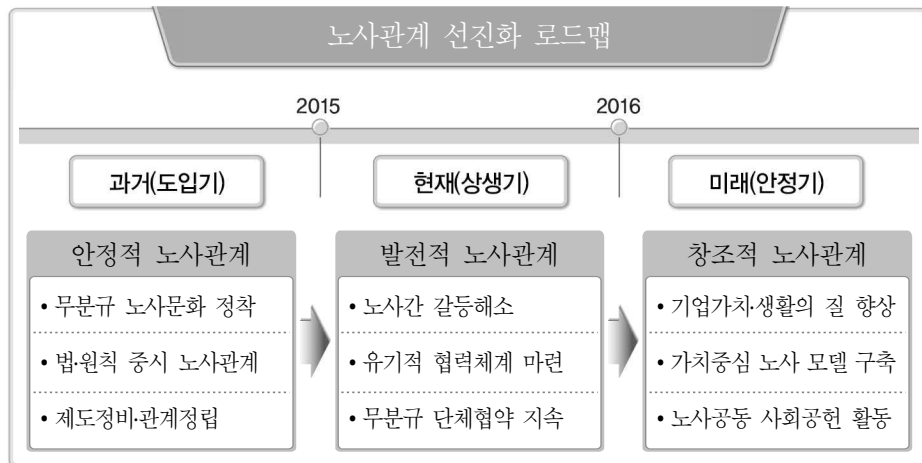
노사관계 선진화 로드맵

2015

2016

과거(도입기)

현재(상생기)

미래(안정기)

안정적 노사관계

• 무분규 노사문화 정착

• 법·원칙 중시 노사관계

• 제도정비·관계정립

발전적 노사관계

• 노사간 갈등해소

• 유기적 협력체계 마련

• 무분규 단체협약 지속

창조적 노사관계

• 기업가치·생활의 질 향상

• 가치중심 노사 모델 구축

• 노사공동 사회공헌 활동